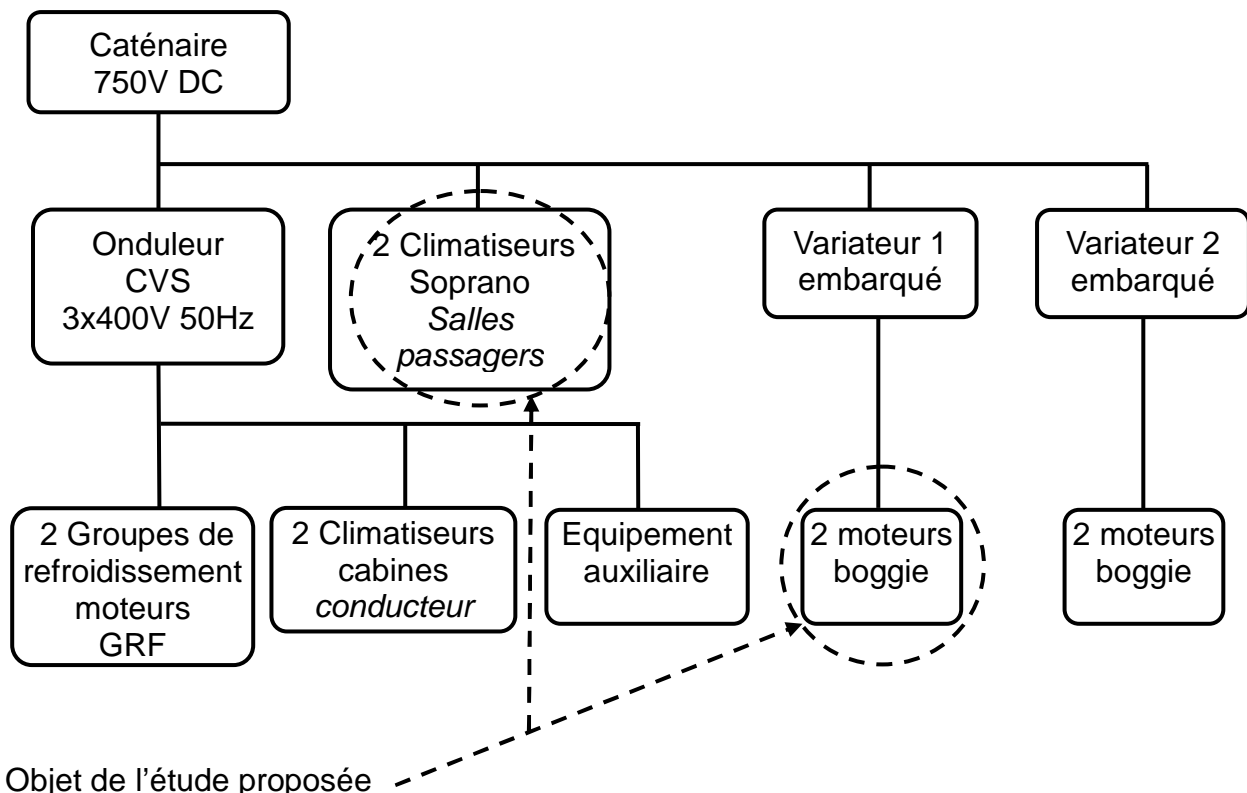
Caténaire
750V DC

Onduleur
CVS
3x400V 50Hz

2 Climatiseurs
Soprano
*Salles passagers*

Variateur 1
embarqué

Variateur 2
embarqué

2 Groupes de
refroidissement
moteurs
GRF

2 Climatiseurs
cabines
*conducteur*

Equipement
auxiliaire

2 moteurs
boggie

2 moteurs
boggie

Objet de l'étude proposée